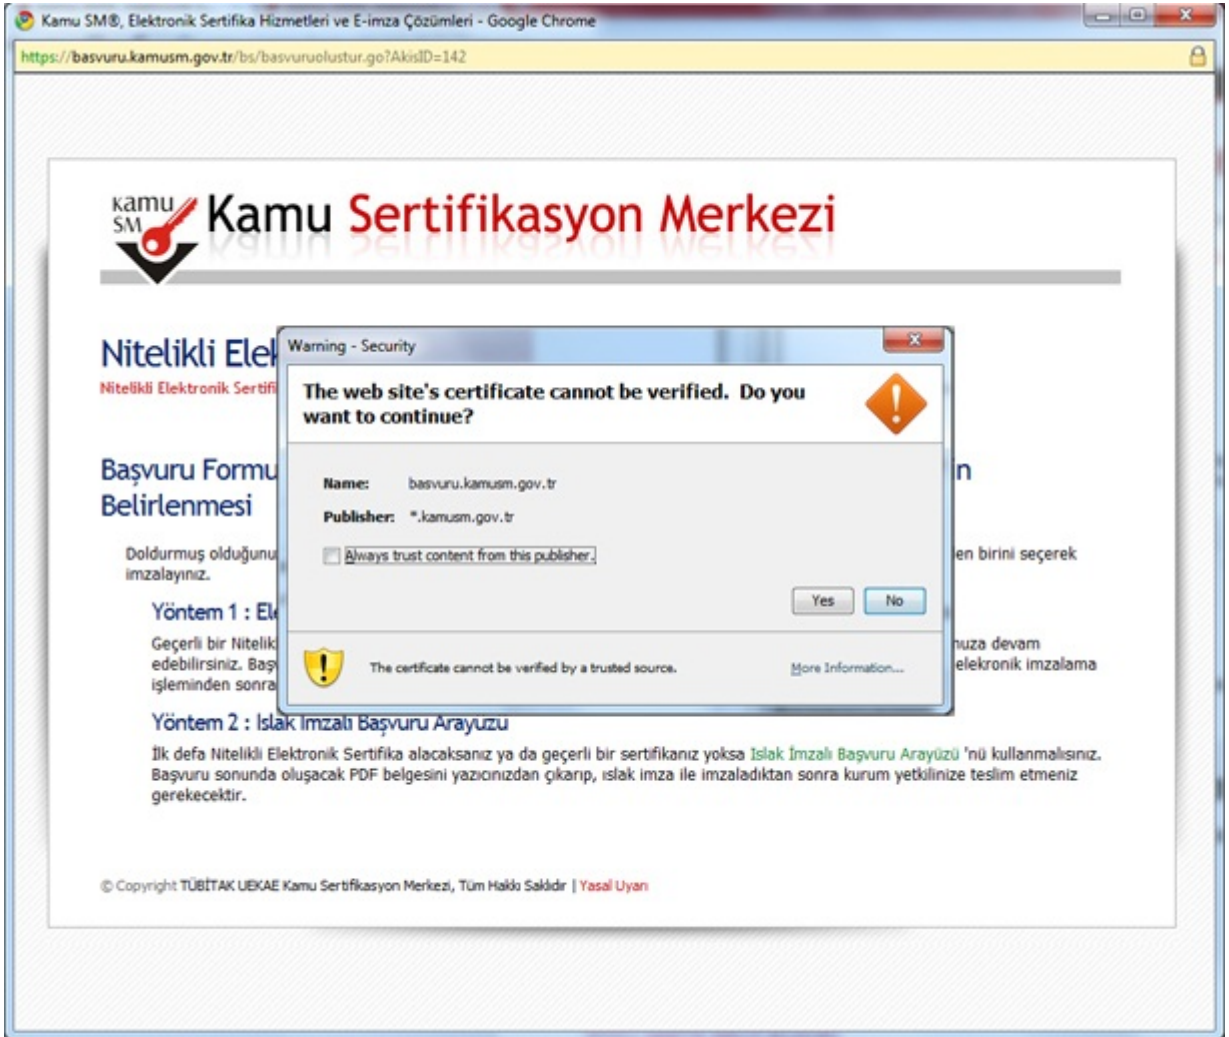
Kamu SM®, Elektronik Sertifika Hizmetleri ve E-imza Çözümleri - Google Chrome

https://basvuru.kamusm.gov.tr/bs/basvuruolustur.go?AkisID=142

Kamu SM Kamu Sertifikasyon Merkezi

Nitelikli Elek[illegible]

Nitelikli Elektronik Sertifi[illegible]

Başvuru Formu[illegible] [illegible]n Belirlenmesi

Doldurmuş olduğunu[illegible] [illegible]en birini seçerek imzalayınız.

Yöntem 1 : El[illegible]

Geçerli bir Nitelik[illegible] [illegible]nuza devam edebilirsiniz. Baş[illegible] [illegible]elekronik imzalama işleminden sonra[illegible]

Yöntem 2 : Islak İmzalı Başvuru Arayüzü

İlk defa Nitelikli Elektronik Sertifika alacaksanız ya da geçerli bir sertifikanız yoksa Islak İmzalı Başvuru Arayüzü 'nü kullanmalısınız. Başvuru sonunda oluşacak PDF belgesini yazıcınızdan çıkarıp, ıslak imza ile imzaladıktan sonra kurum yetkilinize teslim etmeniz gerekecektir.

© Copyright TÜBİTAK UEKAE Kamu Sertifikasyon Merkezi, Tüm Hakkı Saklıdır | Yasal Uyarı

Warning - Security

The web site's certificate cannot be verified. Do you want to continue?

Name: basvuru.kamusm.gov.tr

Publisher: *.kamusm.gov.tr

Always trust content from this publisher.

Yes No

The certificate cannot be verified by a trusted source.

More Information...